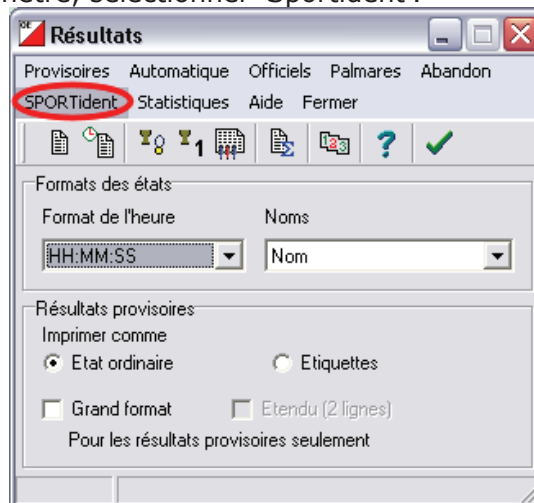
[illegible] sélectionner "SPORTident".

Résultats

Provisoires Automatique Officiels Palmares Abandon
SPORTident Statistiques Aide Fermer

Formats des états
Format de l'heure
HH:MM:SS
Noms
Nom

Résultats provisoires
Imprimer comme
Etat ordinaire
Etiquettes
Grand format
Etendu (2 lignes)
Pour les résultats provisoires seulement